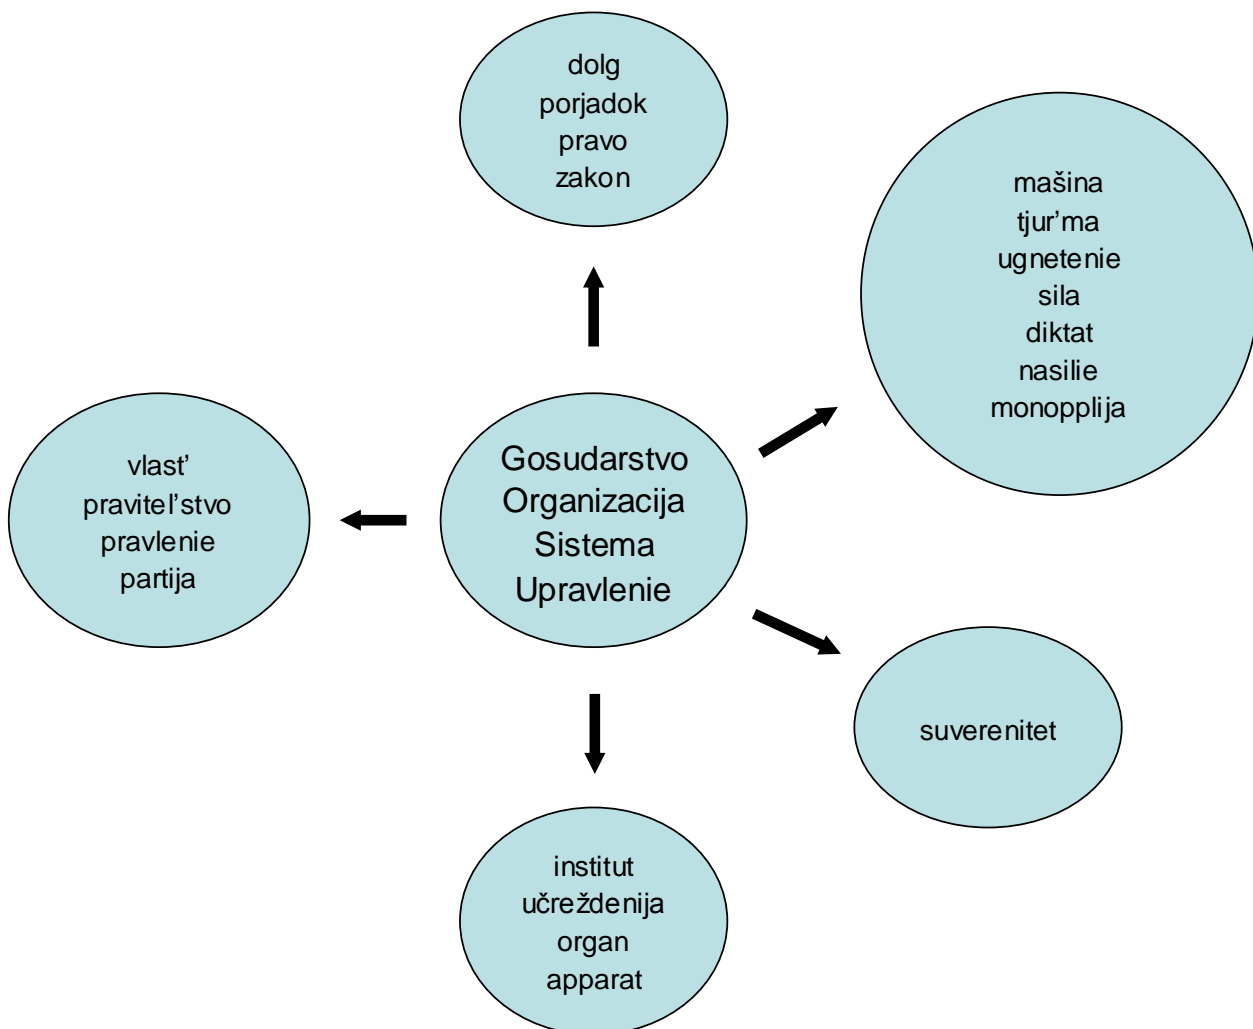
dolg
porjadok
pravo
zakon

mašina
tjur’ma
ugnetenie
sila
diktat
nasilie
monopplija

vlast’
pravitel’stvo
pravlenie
partija

Gosudarstvo
Organizacija
Sistema
Upravlenie

suverenitet

institut
učreždenija
organ
apparat